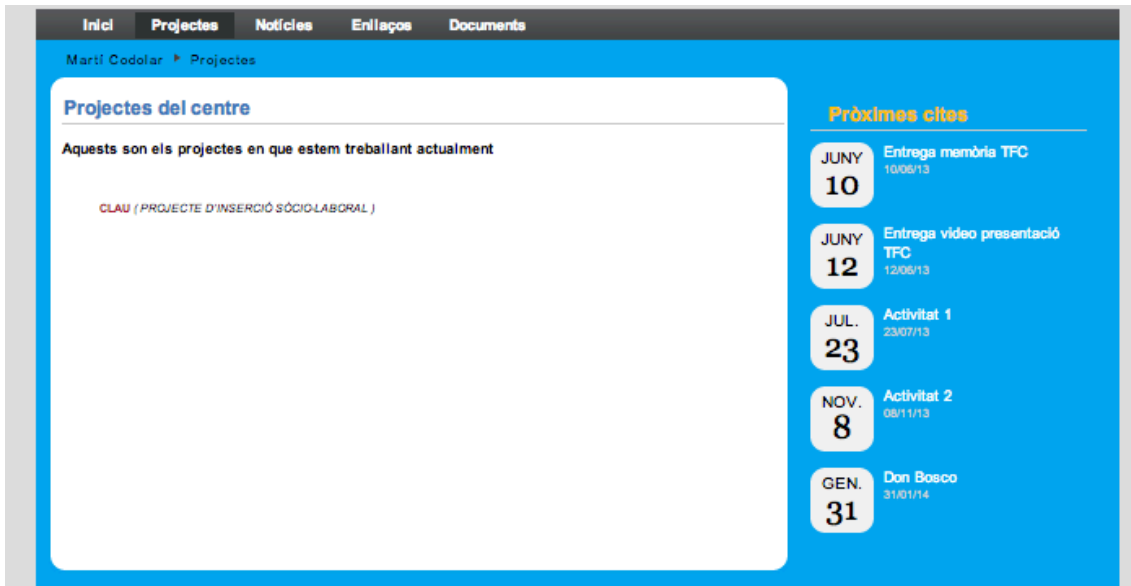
Inici Projectes Notícies Enllaços Documents

Martí Codolar ▸ Projectes

Projectes del centre

Aquests son els projectes en que estem treballant actualment

CLAU ( PROJECTE D'INSERCIÓ SÒCIO-LABORAL )

Pròximes cites

JUNY 10 Entrega memòria TFC 10/06/13

JUNY 12 Entrega video presentació TFC 12/06/13

JUL. 23 Activitat 1 23/07/13

NOV. 8 Activitat 2 08/11/13

GEN. 31 Don Bosco 31/01/14